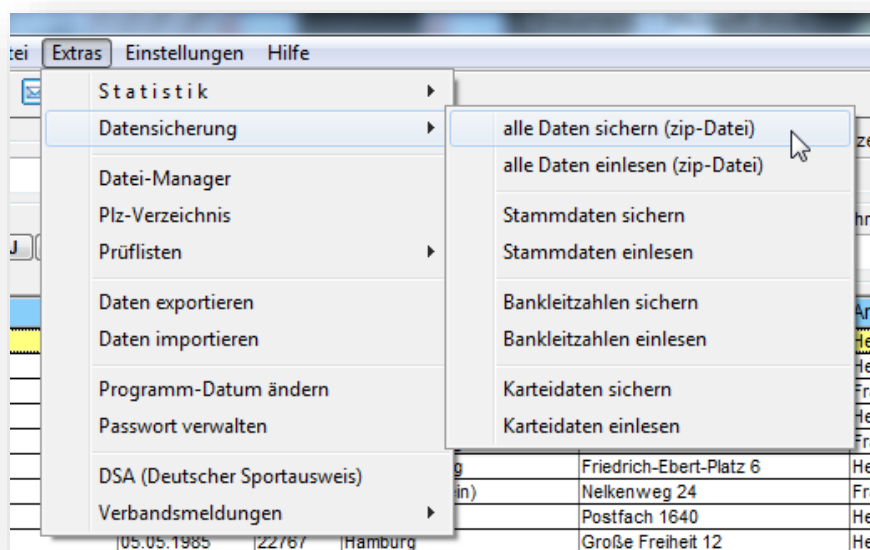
tei Extras Einstellungen Hilfe

Statistik
Datensicherung
Datei-Manager
Plz-Verzeichnis
Prüflisten
Daten exportieren
Daten importieren
Programm-Datum ändern
Passwort verwalten
DSA (Deutscher Sportausweis)
Verbandsmeldungen

alle Daten sichern (zip-Datei)
alle Daten einlesen (zip-Datei)
Stammdaten sichern
Stammdaten einlesen
Bankleitzahlen sichern
Bankleitzahlen einlesen
Karteidaten sichern
Karteidaten einlesen

| | | | |
|---|---|---|---|
| g | | Friedrich-Ebert-Platz 6 | He |
| in) | | Nelkenweg 24 | Fr |
| | | Postfach 1640 | He |
| 05.05.1985 | 22767 | Hamburg | Große Freiheit 12 | He |